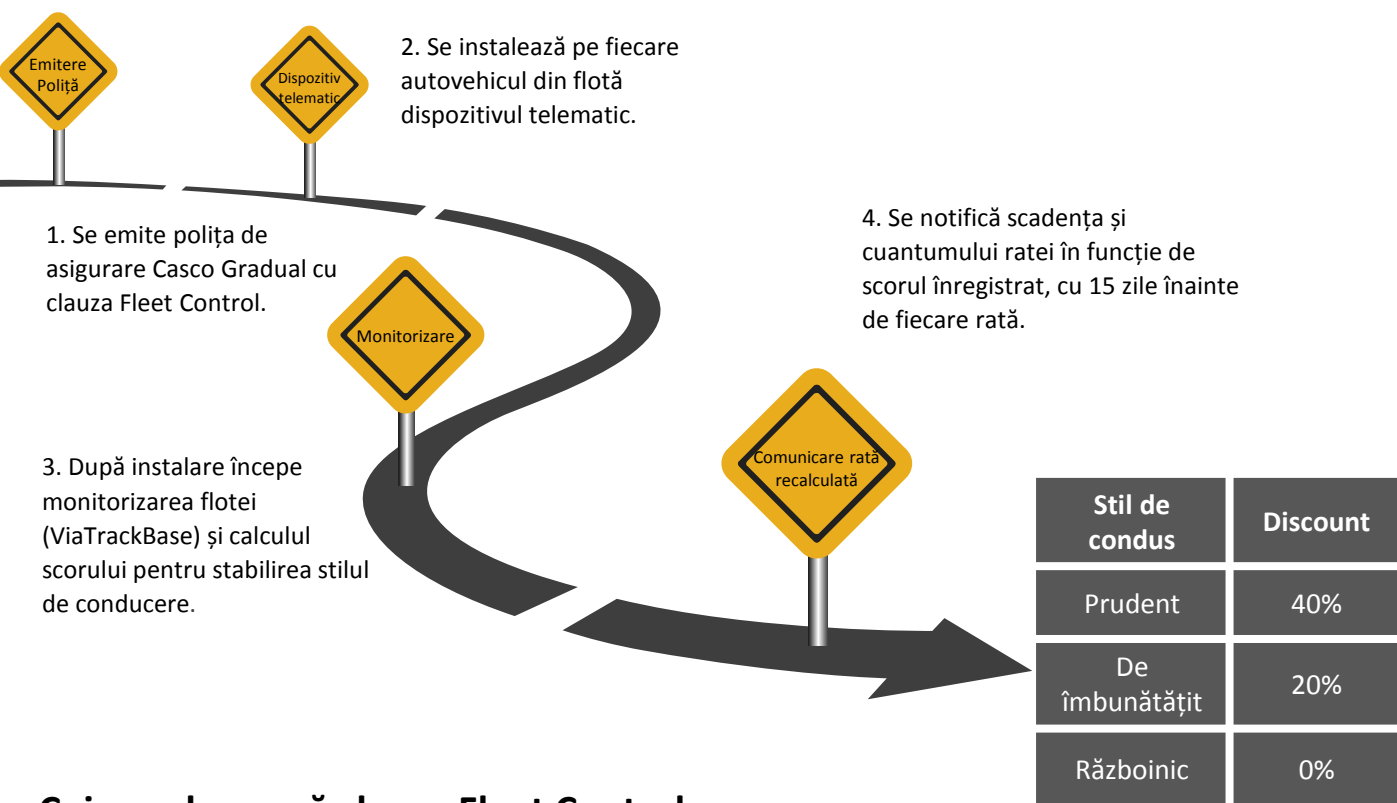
Emitere Poliță

Dispozitiv telematic

2. Se instalează pe fiecare autovehicul din flotă dispozitivul telematic.

1. Se emite polița de asigurare Casco Gradual cu clauza Fleet Control.

Monitorizare

4. Se notifică scadența și cuantumului ratei în funcție de scorul înregistrat, cu 15 zile înainte de fiecare rată.

3. După instalare începe monitorizarea flotei (ViaTrackBase) și calculul scorului pentru stabilirea stilul de conducere.

Comunicare rată recalculată

| Stil de condus | Discount |
|---|---|
| Prudent | 40% |
| De îmbunătățit | 20% |
| Războinic | 0% |

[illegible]